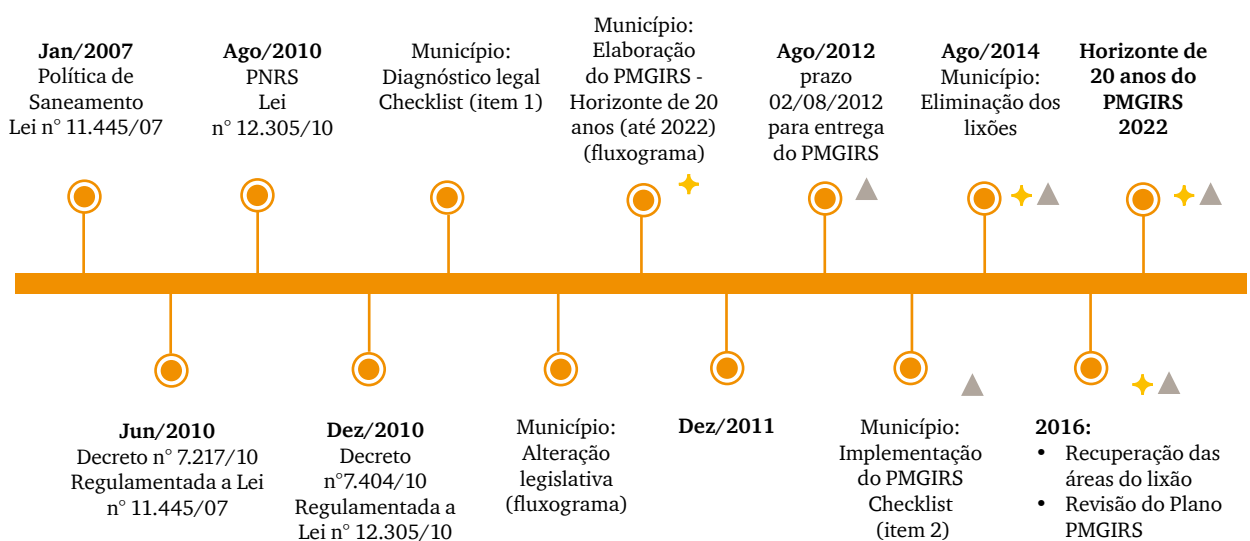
**Jan/2007**
Política de Saneamento
Lei n° 11.445/07

**Ago/2010**
PNRS
Lei
n° 12.305/10

Município:
Diagnóstico legal
Checklist (item 1)

Município:
Elaboração do PMGIRS - Horizonte de 20 anos (até 2022)
(fluxograma)

**Ago/2012**
prazo
02/08/2012
para entrega do PMGIRS

**Ago/2014**
Município:
Eliminação dos lixões

**Horizonte de 20 anos do PMGIRS 2022**

**Jun/2010**
Decreto n° 7.217/10
Regulamentada a Lei n° 11.445/07

**Dez/2010**
Decreto
n°7.404/10
Regulamentada a Lei n° 12.305/10

Município:
Alteração legislativa
(fluxograma)

**Dez/2011**

Município:
Implementação do PMGIRS
Checklist
(item 2)

**2016:**
• Recuperação das áreas do lixão
• Revisão do Plano PMGIRS